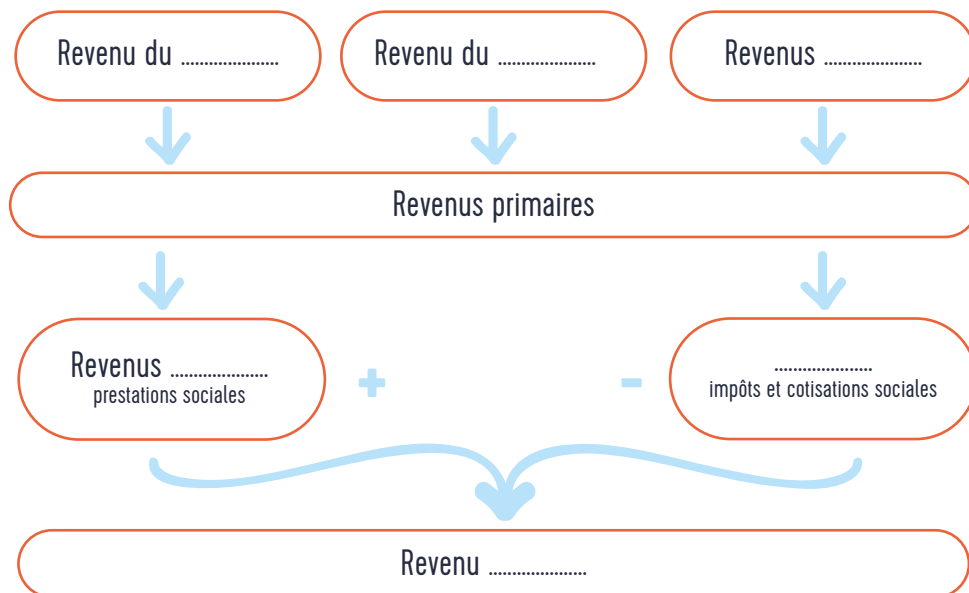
Revenu du ....................

Revenu du ....................

Revenus ....................

Revenus primaires

Revenus ....................
prestations sociales

+

-

....................
impôts et cotisations sociales

Revenu ....................